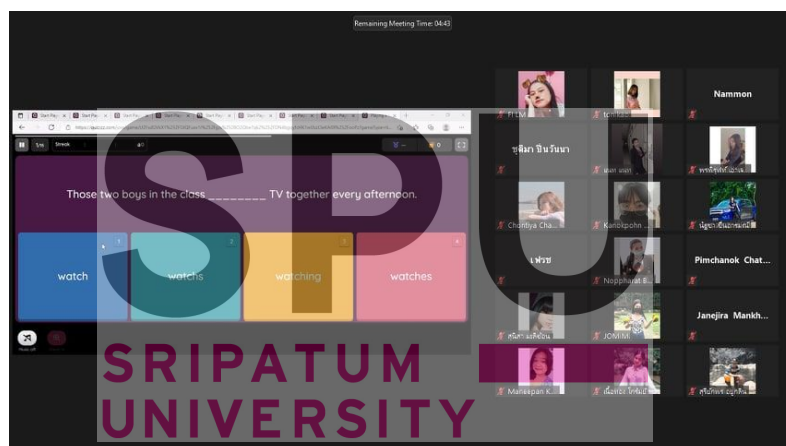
Remaining Meeting Time: 04:43

Those two boys in the class ________ TV together every afternoon.

1
watch

2
watchs

3
watching

4
watches

SPU
SRIPATUM
UNIVERSITY

Nammon
ชุติมา ปินวันนา
Chontiya Cha...
Kanokpohn ...
ณัฐชา
เฟรช
Pimchanok Chat...
Nopphurat B...
Janejira Mankh...
JOMMM
Manasapan K...